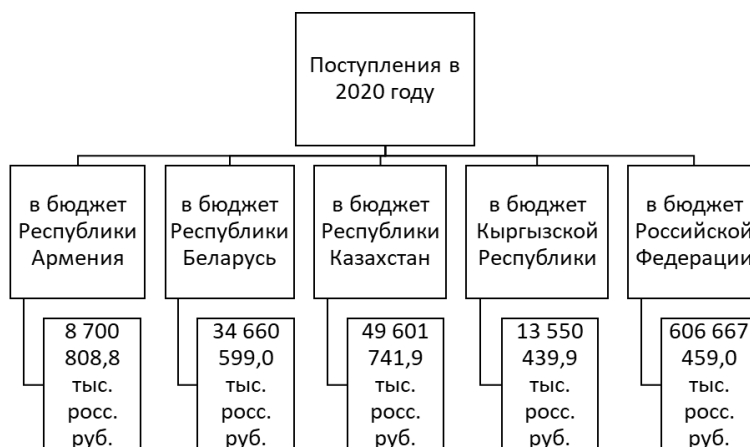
Поступления в 2020 году

в бюджет Республики Армения

8 700 808,8 тыс. росс. руб.

в бюджет Республики Беларусь

34 660 599,0 тыс. росс. руб.

в бюджет Республики Казахстан

49 601 741,9 тыс. росс. руб.

в бюджет Кыргызской Республики

13 550 439,9 тыс. росс. руб.

в бюджет Российской Федерации

606 667 459,0 тыс. росс. руб.